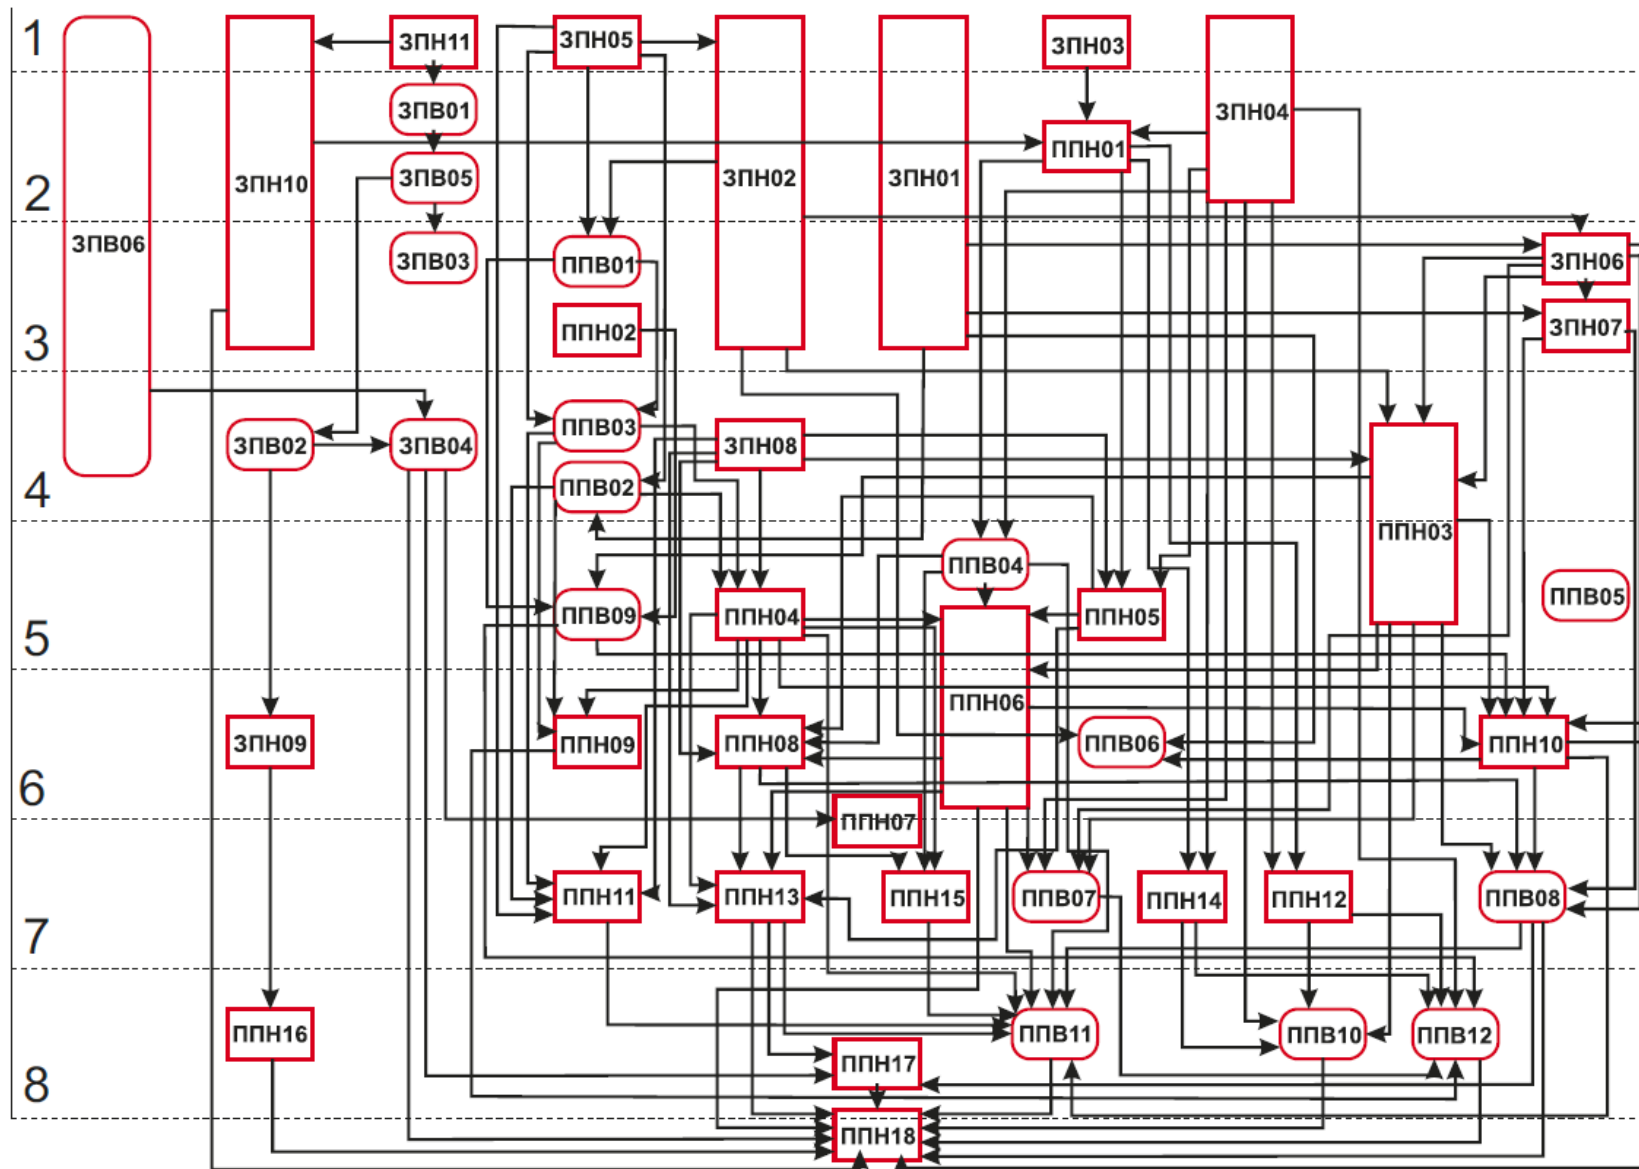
1
2
3
4
5
6
7
8

ЗПВ06
ЗПН10
ЗПН11
ЗПВ01
ЗПВ05
ЗПВ03
ЗПН05
ППВ01
ППН02
ЗПН02
ЗПН01
ЗПН03
ППН01
ЗПН04
ЗПН06
ЗПН07
ЗПВ02
ЗПВ04
ППВ03
ЗПН08
ППВ02
ППН03
ППВ04
ППВ05
ППВ09
ППН04
ППН05
ППН06
ЗПН09
ППН09
ППН08
ППВ06
ППН10
ППН07
ППН11
ППН13
ППН15
ППВ07
ППН14
ППН12
ППВ08
ППН16
ППН17
ППВ11
ППВ10
ППВ12
ППН18